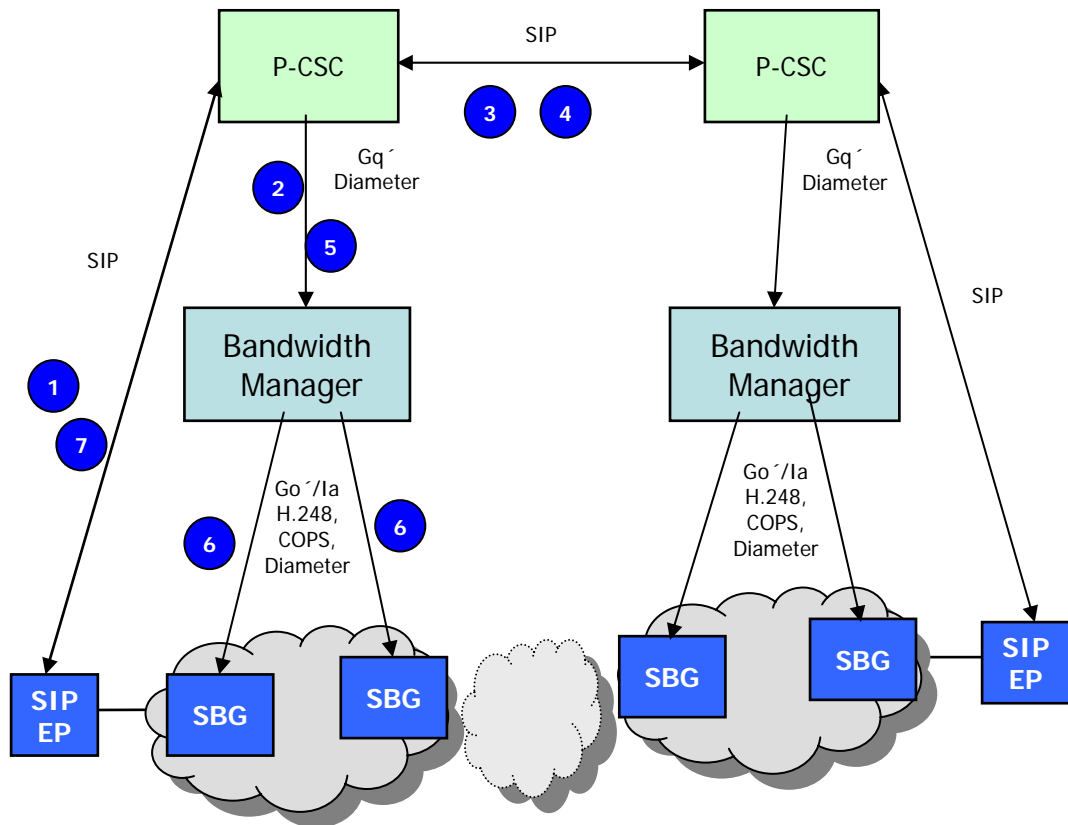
P-CSC

SIP

P-CSC

3

4

Gq´
Diameter

2

Gq´
Diameter

5

SIP

SIP

Bandwidth Manager

Bandwidth Manager

1

7

Go´/Ia
H.248,
COPS,
Diameter

6

6

Go´/Ia
H.248,
COPS,
Diameter

SIP EP

SBG

SBG

SBG

SBG

SIP EP